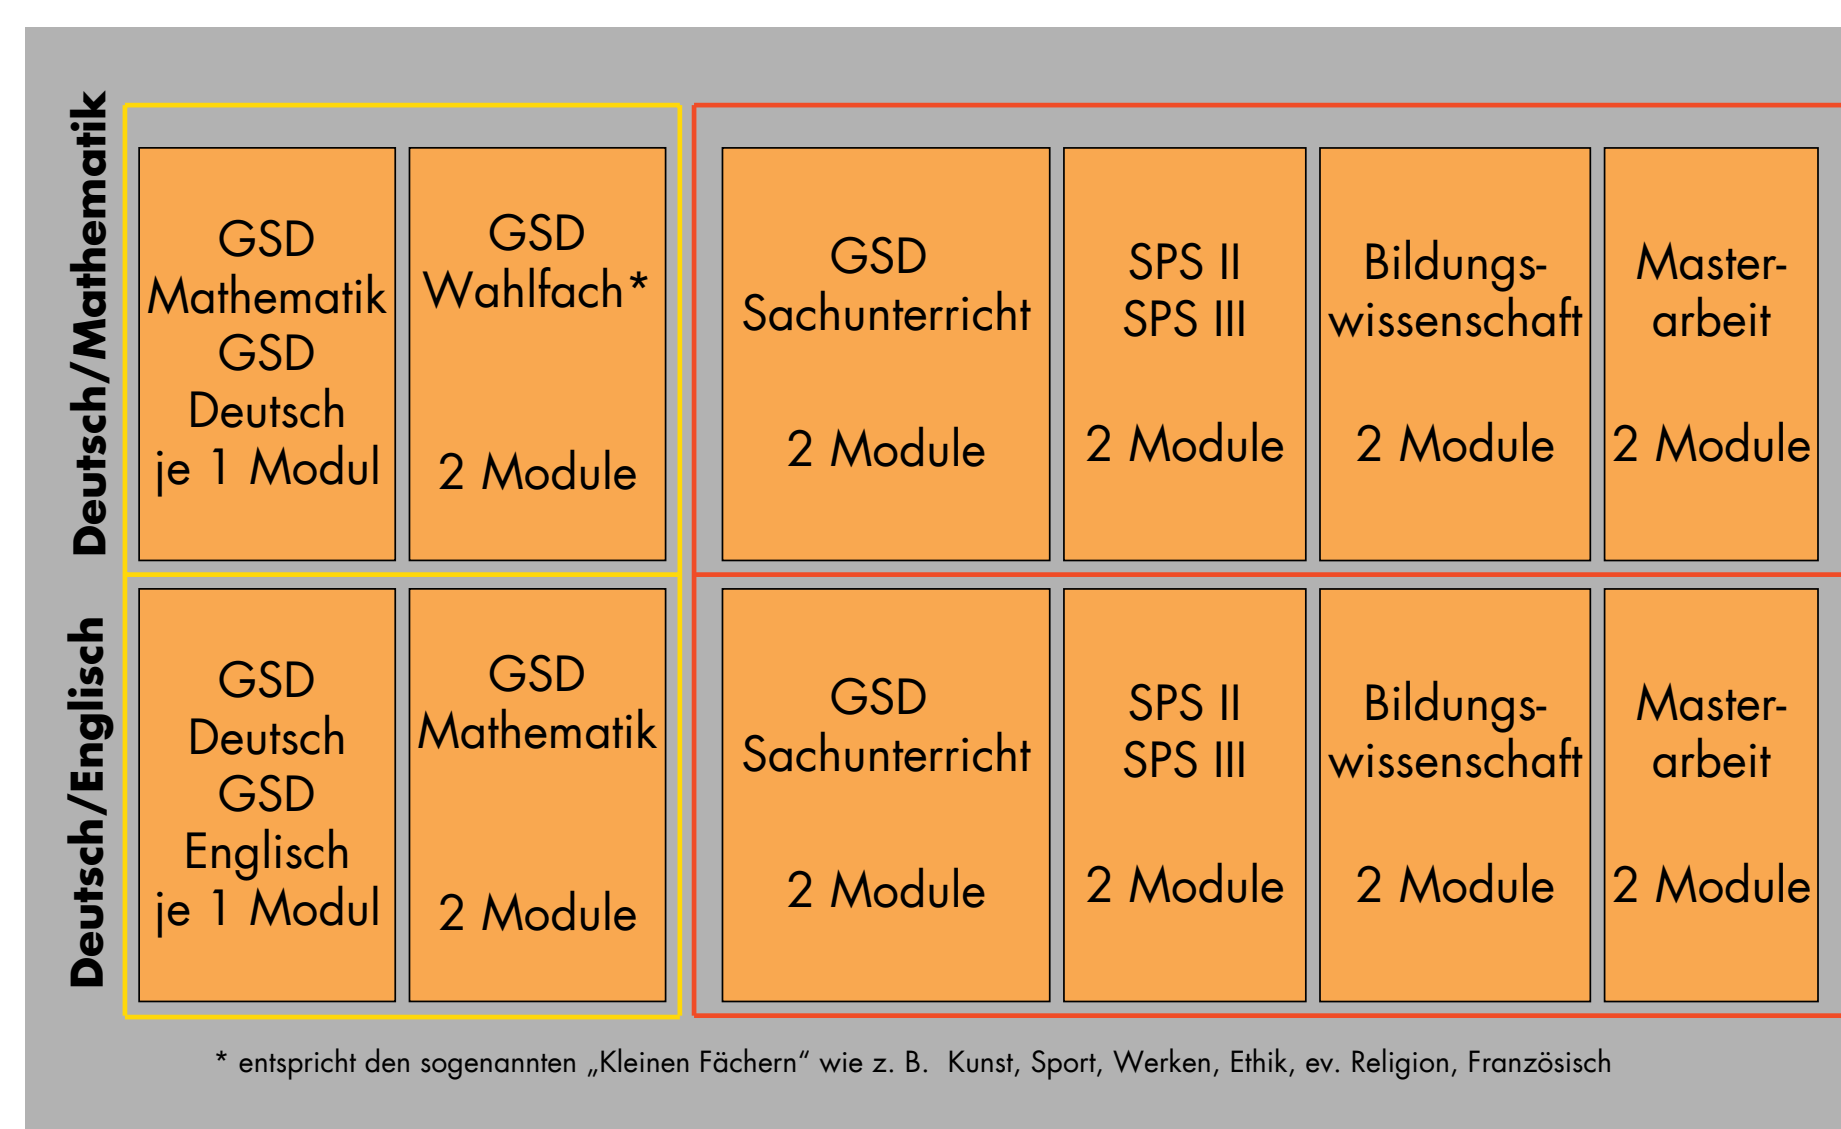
Deutsch/Mathematik

GSD Mathematik GSD Deutsch je 1 Modul

GSD Wahlfach*

2 Module

GSD Sachunterricht

2 Module

SPS II SPS III

2 Module

Bildungswissenschaft

2 Module

Masterarbeit

2 Module

Deutsch/Englisch

GSD Deutsch GSD Englisch je 1 Modul

GSD Mathematik

2 Module

GSD Sachunterricht

2 Module

SPS II SPS III

2 Module

Bildungswissenschaft

2 Module

Masterarbeit

2 Module

* entspricht den sogenannten „Kleinen Fächern“ wie z. B. Kunst, Sport, Werken, Ethik, ev. Religion, Französisch